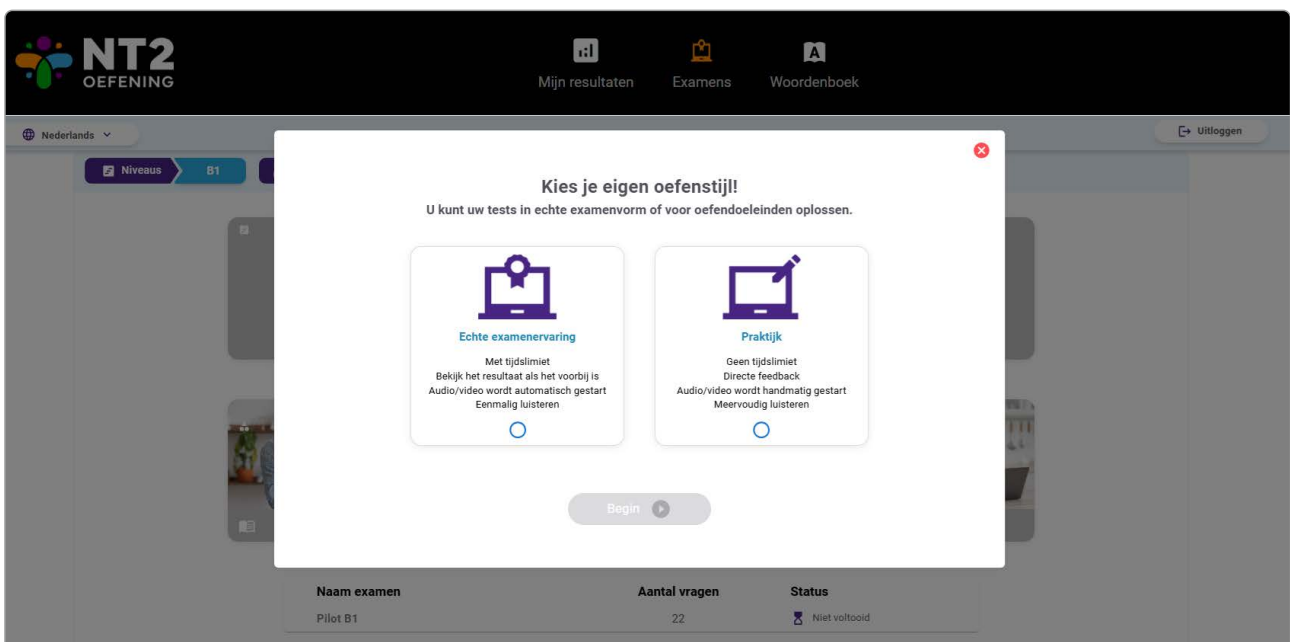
NT2
OEFENING

Mijn resultaten
Examens
Woordenboek

Nederlands

Uitloggen

Niveaus
B1

Kies je eigen oefenstijl!
U kunt uw tests in echte examenvorm of voor oefendoeleinden oplossen.

Echte examenervaring
Met tijdslimiet
Bekijk het resultaat als het voorbij is
Audio/video wordt automatisch gestart
Eenmalig luisteren

Praktijk
Geen tijdslimiet
Directe feedback
Audio/video wordt handmatig gestart
Meervoudig luisteren

Begin

| Naam examen | Aantal vragen | Status |
|---|---|---|
| Pilot B1 | 22 | Niet voltooid |